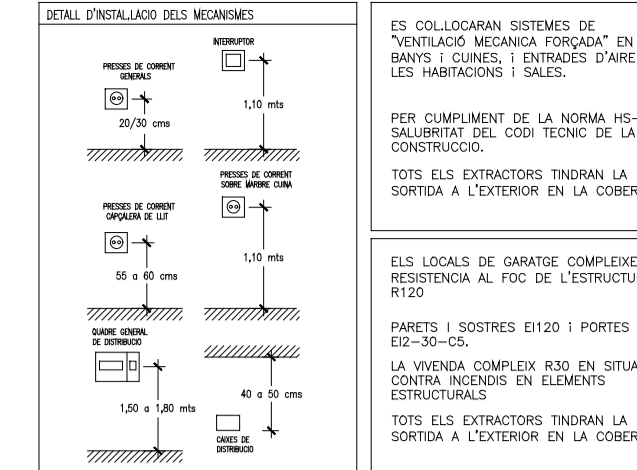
DETALL D'INSTAL.LACIO DELS MECANISMES

PRESSES DE CORRENT GENERALS

20/30 cms

INTERRUPTOR

1,10 mts

PRESSES DE CORRENT CAPÇALERA DE LLIT

55 a 60 cms

PRESSES DE CORRENT SOBRE MARBRE CUINA

1,10 mts

QUADRE GENERAL DE DISTRIBUCIO

1,50 a 1,80 mts

40 a 50 cms

CAIXES DE DISTRIBUCIO

ES COL.LOCARAN SISTEMES DE "VENTILACIÓ MECANICA FORÇADA" EN BANYS i CUINES, i ENTRADES D'AIRE LES HABITACIONS i SALES.

PER CUMPLIMENT DE LA NORMA HS- SALUBRITAT DEL CODI TECNIC DE LA CONSTRUCCIO.

TOTS ELS EXTRACTORS TINDRAN LA SORTIDA A L'EXTERIOR EN LA COBER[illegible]

ELS LOCALS DE GARATGE COMPLEIXE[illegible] RESISTENCIA AL FOC DE L'ESTRUCTU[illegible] R120

PARETS I SOSTRES EI120 i PORTES EI2-30-C5.

LA VIVENDA COMPLEIX R30 EN SITUA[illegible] CONTRA INCENDIS EN ELEMENTS ESTRUCTURALS

TOTS ELS EXTRACTORS TINDRAN LA SORTIDA A L'EXTERIOR EN LA COBER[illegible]